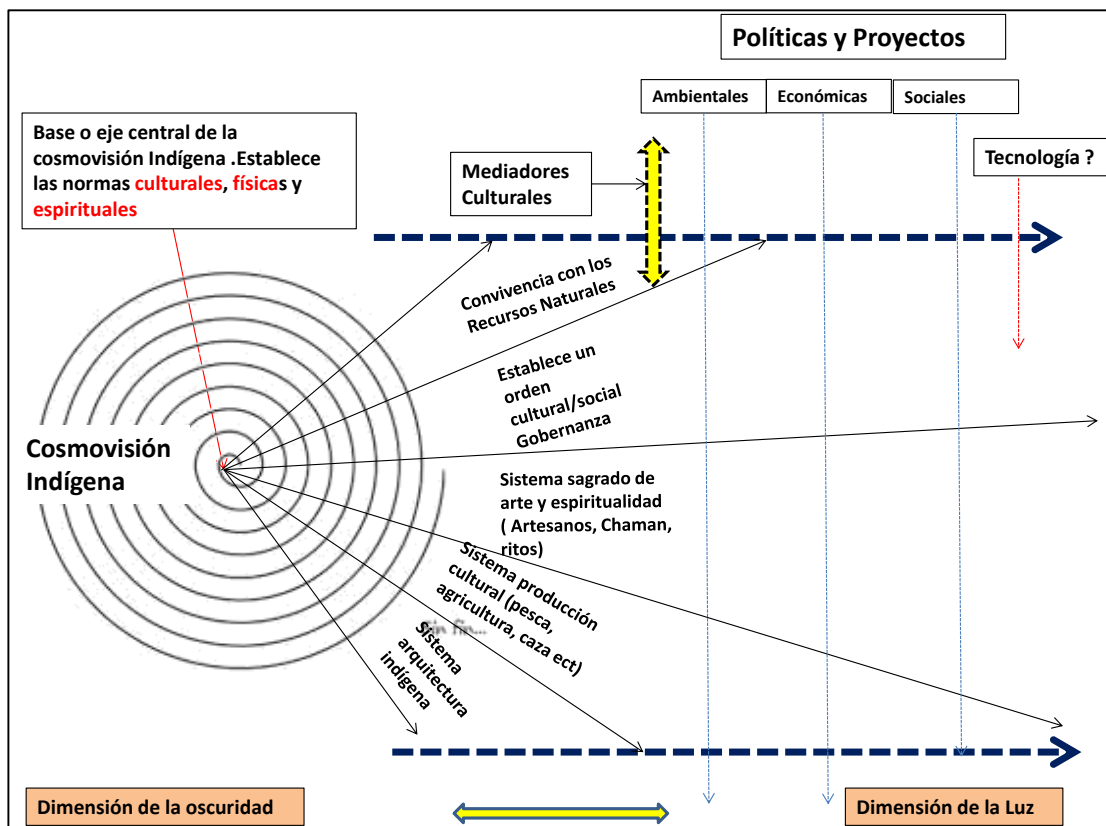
Políticas y Proyectos

Ambientales

Económicas

Sociales

Base o eje central de la cosmovisión Indígena .Establece las normas culturales, físicas y espirituales

Mediadores Culturales

Tecnología ?

Convivencia con los Recursos Naturales

Establece un orden cultural/social Gobernanza

Cosmovisión Indígena

Sistema sagrado de arte y espiritualidad ( Artesanos, Chaman, ritos)

Sistema producción cultural (pesca, agricultura, caza ect)

Sin fin...

Sistema arquitectura indigena

Dimensión de la oscuridad

Dimensión de la Luz